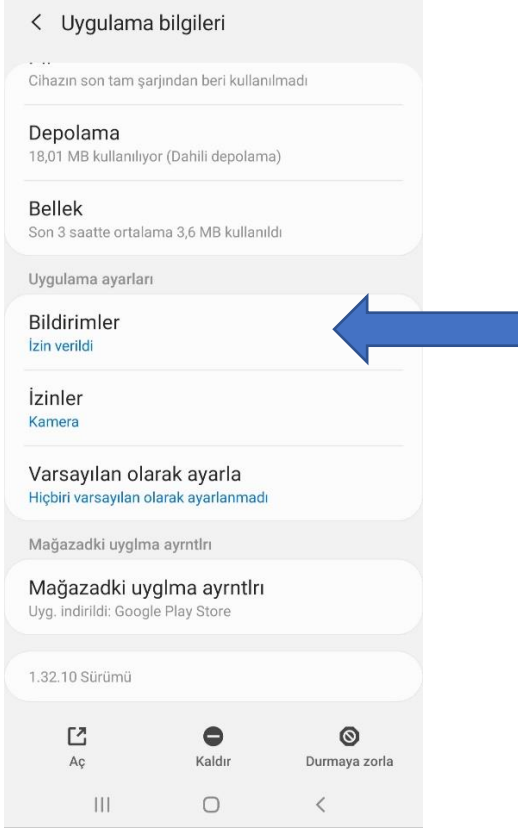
< Uygulama bilgileri

Cihazın son tam şarjından beri kullanılmadı

Depolama
18,01 MB kullanılıyor (Dahili depolama)

Bellek
Son 3 saatte ortalama 3,6 MB kullanıldı

Uygulama ayarları

Bildirimler
İzin verildi

İzinler
Kamera

Varsayılan olarak ayarla
Hiçbiri varsayılan olarak ayarlanmadı

Mağazadki uyglma ayrntlrı

Mağazadki uyglma ayrntlrı
Uyg. indirildi: Google Play Store

1.32.10 Sürümü

Aç

Kaldır

Durmaya zorla